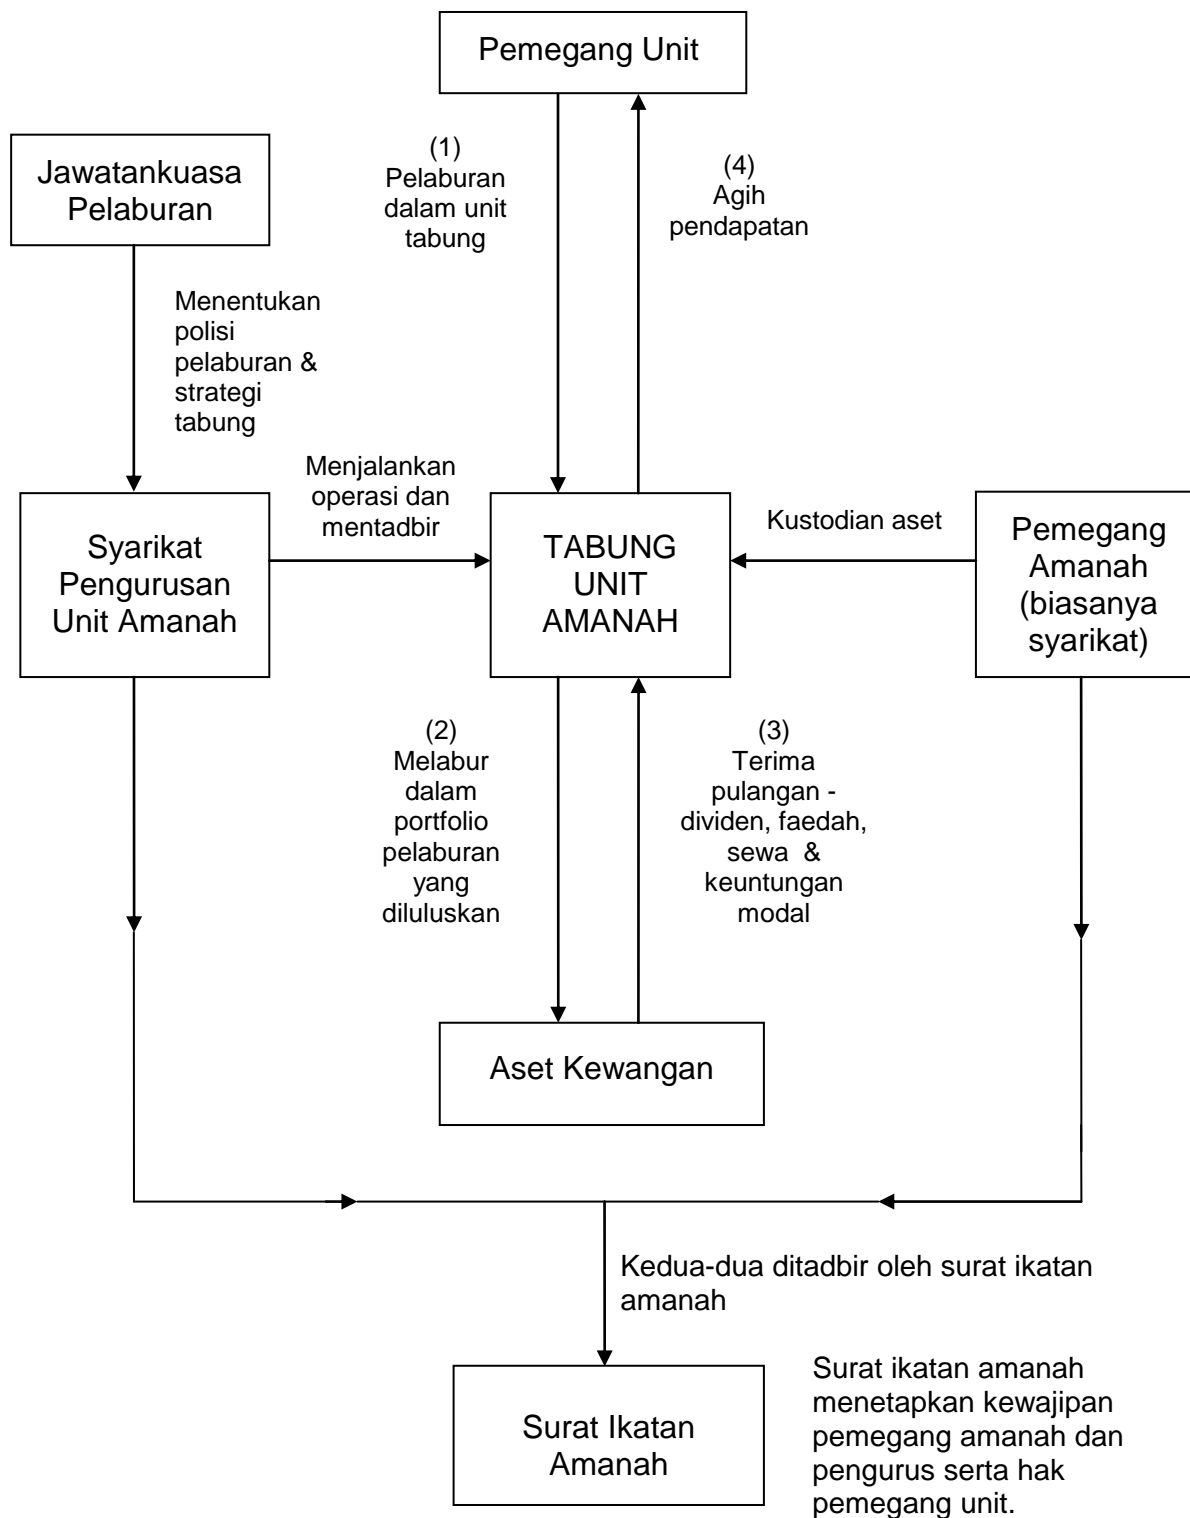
Pemegang Unit

Jawatankuasa Pelaburan

(1) Pelaburan dalam unit tabung

(4) Agih pendapatan

Menentukan polisi pelaburan & strategi tabung

Menjalankan operasi dan mentadbir

Syarikat Pengurusan Unit Amanah

TABUNG UNIT AMANAH

Kustodian aset

Pemegang Amanah (biasanya syarikat)

(2) Melabur dalam portfolio pelaburan yang diluluskan

(3) Terima pulangan - dividen, faedah, sewa & keuntungan modal

Aset Kewangan

Kedua-dua ditadbir oleh surat ikatan amanah

Surat Ikatan Amanah

Surat ikatan amanah menetapkan kewajipan pemegang amanah dan pengurus serta hak pemegang unit.